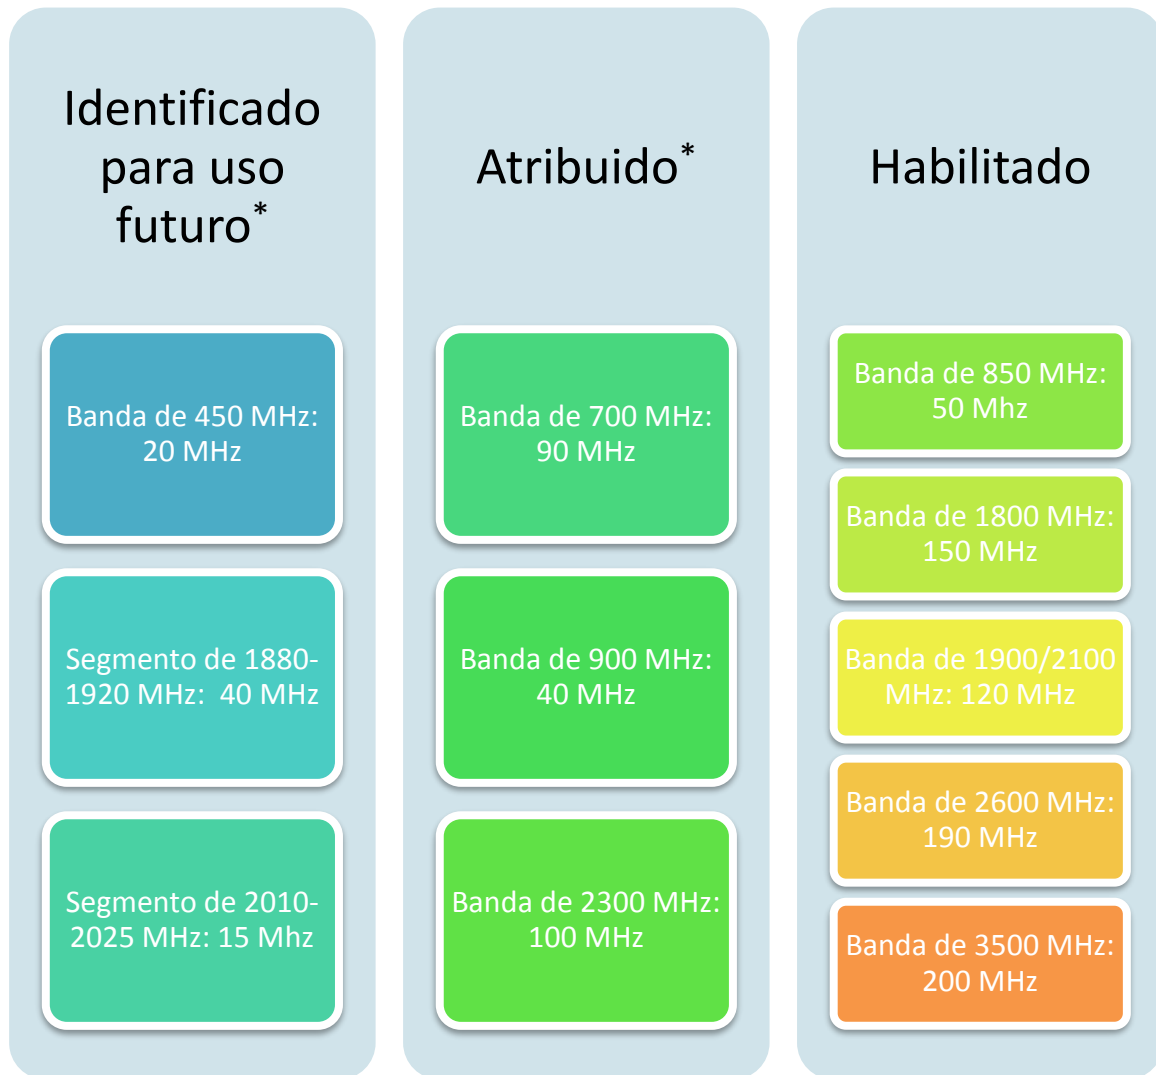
Identificado para uso futuro*

Banda de 450 MHz: 20 MHz

Segmento de 1880-1920 MHz: 40 MHz

Segmento de 2010-2025 MHz: 15 Mhz

Atribuido*

Banda de 700 MHz: 90 MHz

Banda de 900 MHz: 40 MHz

Banda de 2300 MHz: 100 MHz

Habilitado

Banda de 850 MHz: 50 Mhz

Banda de 1800 MHz: 150 MHz

Banda de 1900/2100 MHz: 120 MHz

Banda de 2600 MHz: 190 MHz

Banda de 3500 MHz: 200 MHz